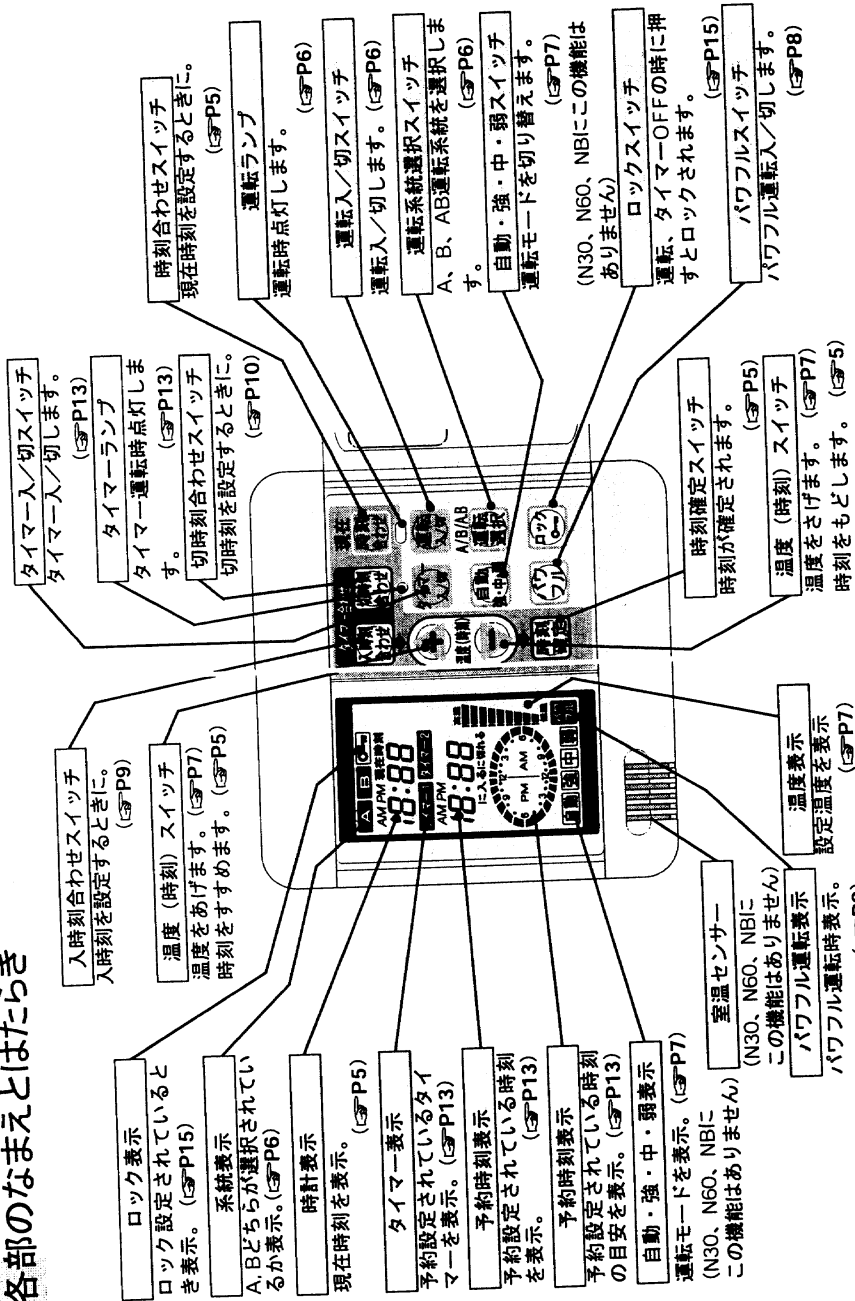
各部のなまえとはたらき

ロック表示
ロック設定されていると きを表示。(☞P15)

系統表示
A、Bどちらが選択されているか表示。(☞P6)

時計表示
現在時刻を表示。(☞P5)

タイマー表示
予約設定されているタイマーを表示。(☞P13)

予約時刻表示
予約設定されている時刻を表示。(☞P13)

予約時刻表示
予約設定されている時刻の目安を表示。(☞P13)

自動・強・中・弱表示
運転モードを表示。(☞P7)
(N30、N60、NBに この機能はありません)

室温センサー
(N30、N60、NBに この機能はありません)

パワフル運転表示
パワフル運転時表示。
(☞P8)

温度表示
設定温度を表示
(☞P7)

入時刻合わせスイッチ
入時刻を設定するときに。
(☞P9)

温度（時刻）スイッチ
温度をあげます。(☞P7)
時刻をすすめます。(☞P5)

タイマー入/切スイッチ
タイマー入/切します。
(☞P13)

タイマーランプ
タイマー運転時点灯します。
(☞P13)

切時刻合わせスイッチ
切時刻を設定するときに。(☞P10)

時刻確定スイッチ
時刻が確定されます。
(☞P5)

温度（時刻）スイッチ
温度をさげます。(☞P7)
時刻をもどします。(☞P5)

時刻合わせスイッチ
現在時刻を設定するときに。
(☞P5)

運転ランプ
運転時点灯します。
(☞P6)

運転入/切スイッチ
運転入/切します。(☞P6)

運転系統選択スイッチ
A、B、AB運転系統を選択します。
(☞P6)

自動・強・中・弱スイッチ
運転モードを切り替えます。
(☞P7)
(N30、N60、NBにこの機能はありません)

ロックスイッチ
運転、タイマーOFFの時に押すとロックされます。
(☞P15)

パワフルスイッチ
パワフル運転入/切します。
(☞P8)

A B AM PM 現在時刻 AM PM 8:88 8:88 PM AM 自動 強 中 弱 運転

現在時刻合わせ 運転入/切 A/B/A.B 運転選択 自動・強・中・弱 ロック パワフル 入時刻合わせ 切時刻合わせ タイマー入/切 温度(時刻) 時刻確定